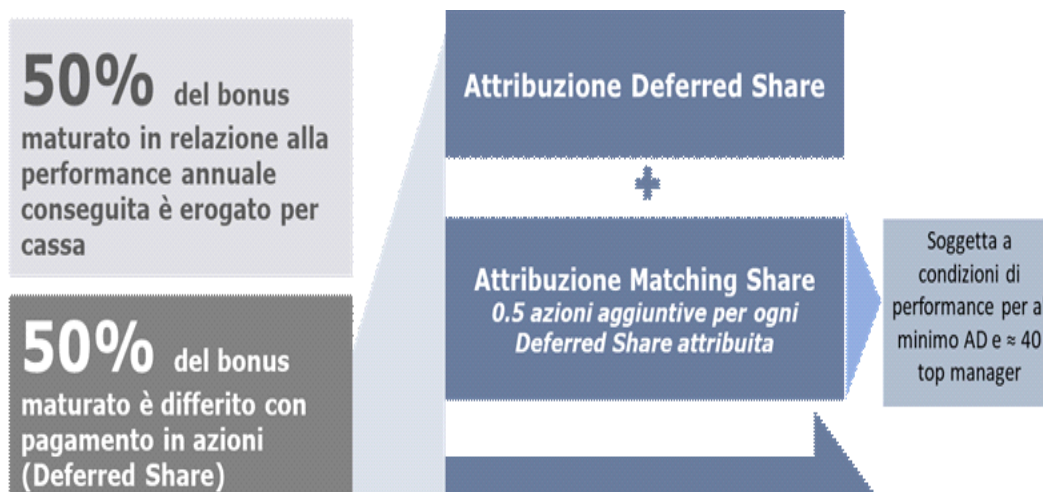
50% del bonus maturato in relazione alla performance annuale conseguita è erogato per cassa

50% del bonus maturato è differito con pagamento in azioni (Deferred Share)

Attribuzione Deferred Share

+

Attribuzione Matching Share
0.5 azioni aggiuntive per ogni Deferred Share attribuita

Soggetta a condizioni di performance per a minimo AD e ≈ 40 top manager